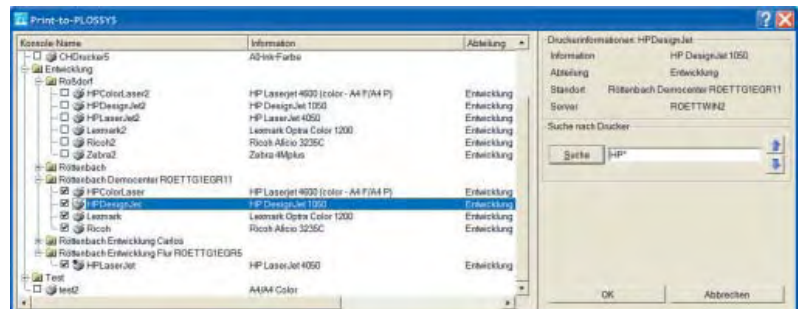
Print-to-PLOSSYS

| Konsole-Name | Information | Abteilung |
|---|---|---|
| CHDrucker5 | A0-Ink-Farbe | |
| Entwicklung | | |
| Roßdorf | | |
| HPColorLaser2 | HP Laserjet 4600 (color - A4 P/A4 P) | Entwicklung |
| HPDesignJet2 | HP DesignJet 1050 | Entwicklung |
| HPLaserJet2 | HP LaserJet 4050 | Entwicklung |
| Lexmark2 | Lexmark Optra Color 1200 | Entwicklung |
| Ricoh2 | Ricoh Aficio 3235C | Entwicklung |
| Zebra2 | Zebra 4Mplus | Entwicklung |
| Röttenbach | | |
| Röttenbach Democenter ROETTG1EGR11 | | |
| HPColorLaser | HP Laserjet 4600 (color - A4 P/A4 P) | Entwicklung |
| HPDesignJet | HP DesignJet 1050 | Entwicklung |
| Lexmark | Lexmark Optra Color 1200 | Entwicklung |
| Ricoh | Ricoh Aficio 3235C | Entwicklung |
| Röttenbach Entwicklung Carlos | | |
| Röttenbach Entwicklung Flur ROETTG1EGR5 | | |
| HPLaserJet | HP LaserJet 4050 | Entwicklung |
| Test | | |
| test2 | A4/A4 Color | |

Druckerinformationen: HPDesignJet

| | |
|---|---|
| Information | HP DesignJet 1050 |
| Abteilung | Entwicklung |
| Standort | Röttenbach Democenter ROETTG1EGR11 |
| Server | ROETTWIN2 |

Suche nach Drucker

Suche HP*

OK Abbrechen